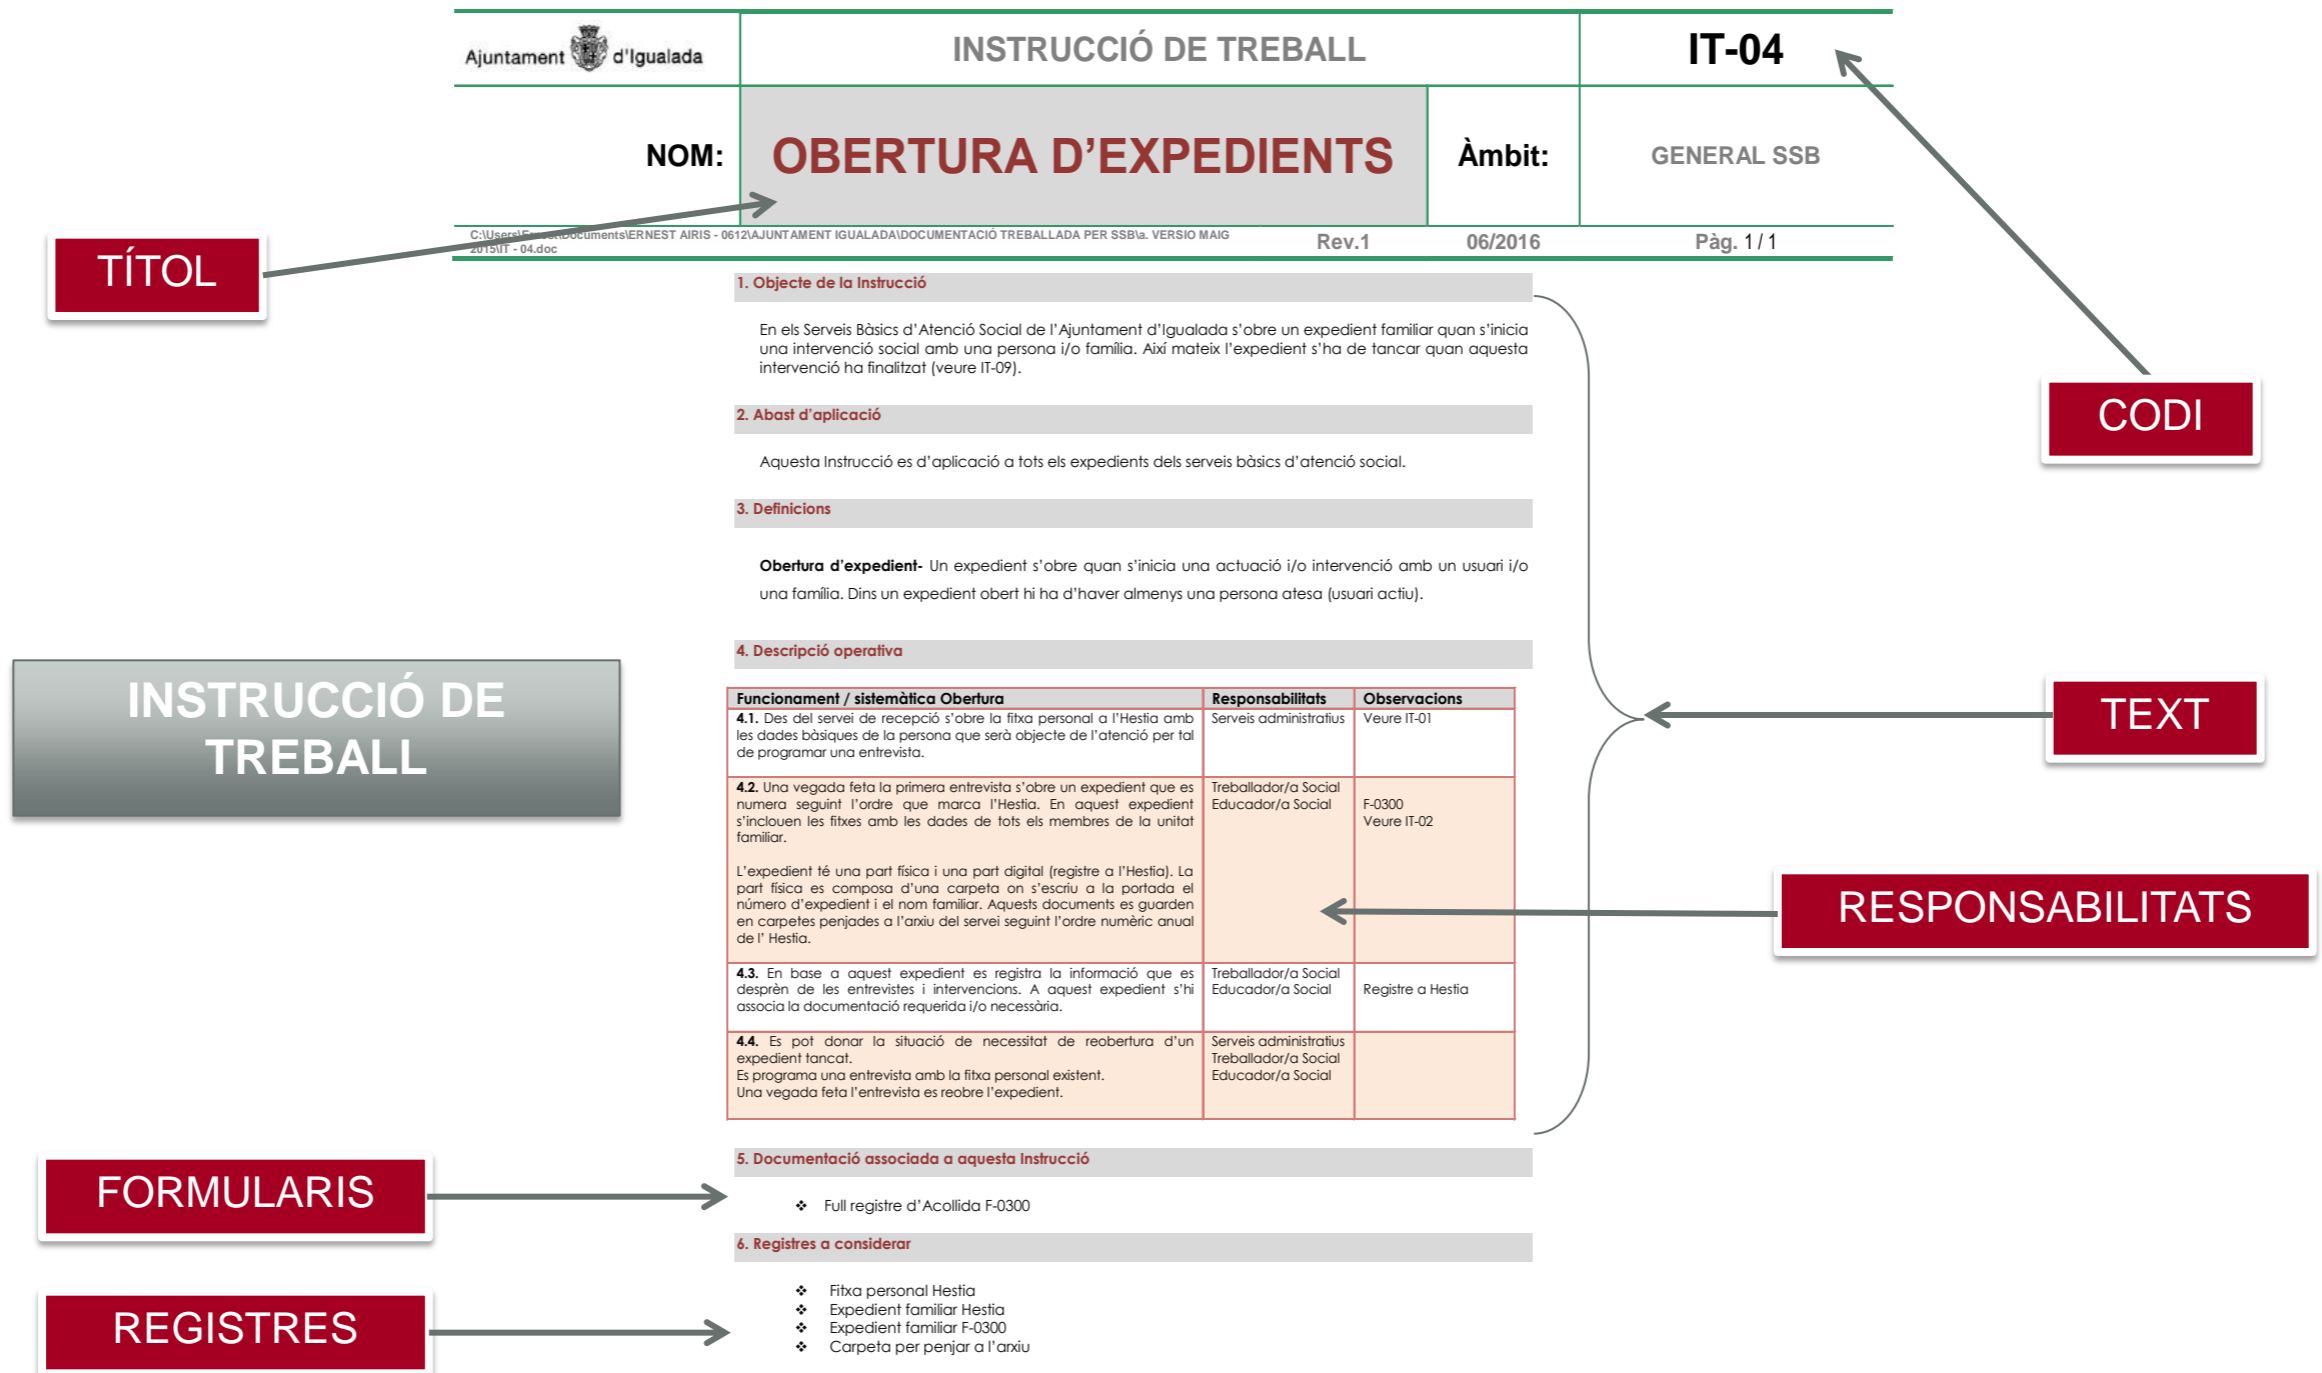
Ajuntament d'Igualada

INSTRUCCIÓ DE TREBALL

IT-04

NOM: OBERTURA D'EXPEDIENTS

Àmbit: GENERAL SSB

C:\Users\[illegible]\Documents\ERNEST AIRIS - 0612\AJUNTAMENT IGUALADA\DOCUMENTACIÓ TREBALLADA PER SSB\a. VERSIO MAIG 2015\IT - 04.doc

Rev.1 06/2016 Pàg. 1 / 1

TÍTOL

CODI

1. Objecte de la Instrucció

En els Serveis Bàsics d'Atenció Social de l'Ajuntament d'Igualada s'obre un expedient familiar quan s'inicia una intervenció social amb una persona i/o família. Així mateix l'expedient s'ha de tancar quan aquesta intervenció ha finalitzat (veure IT-09).

2. Abast d'aplicació

Aquesta Instrucció es d'aplicació a tots els expedients dels serveis bàsics d'atenció social.

3. Definicions

**Obertura d'expedient-** Un expedient s'obre quan s'inicia una actuació i/o intervenció amb un usuari i/o una família. Dins un expedient obert hi ha d'haver almenys una persona atesa (usuari actiu).

4. Descripció operativa

INSTRUCCIÓ DE TREBALL

TEXT

| Funcionament / sistemàtica Obertura | Responsabilitats | Observacions |
|---|---|---|
| 4.1. Des del servei de recepció s'obre la fitxa personal a l'Hestia amb les dades bàsiques de la persona que serà objecte de l'atenció per tal de programar una entrevista. | Serveis administratius | Veure IT-01 |
| 4.2. Una vegada feta la primera entrevista s'obre un expedient que es numera seguint l'ordre que marca l'Hestia. En aquest expedient s'inclouen les fitxes amb les dades de tots els membres de la unitat familiar. L'expedient té una part física i una part digital (registre a l'Hestia). La part física es composa d'una carpeta on s'escriu a la portada el número d'expedient i el nom familiar. Aquests documents es guarden en carpetes penjades a l'arxiu del servei seguint l'ordre numèric anual de l' Hestia. | Treballador/a Social Educador/a Social | F-0300 Veure IT-02 |
| 4.3. En base a aquest expedient es registra la informació que es desprèn de les entrevistes i intervencions. A aquest expedient s'hi associa la documentació requerida i/o necessària. | Treballador/a Social Educador/a Social | Registre a Hestia |
| 4.4. Es pot donar la situació de necessitat de reobertura d'un expedient tancat. Es programa una entrevista amb la fitxa personal existent. Una vegada feta l'entrevista es reobre l'expedient. | Serveis administratius Treballador/a Social Educador/a Social | |

RESPONSABILITATS

5. Documentació associada a aquesta Instrucció

FORMULARIS

❖ Full registre d'Acollida F-0300

6. Registres a considerar

REGISTRES

❖ Fitxa personal Hestia
❖ Expedient familiar Hestia
❖ Expedient familiar F-0300
❖ Carpeta per penjar a l'arxiu